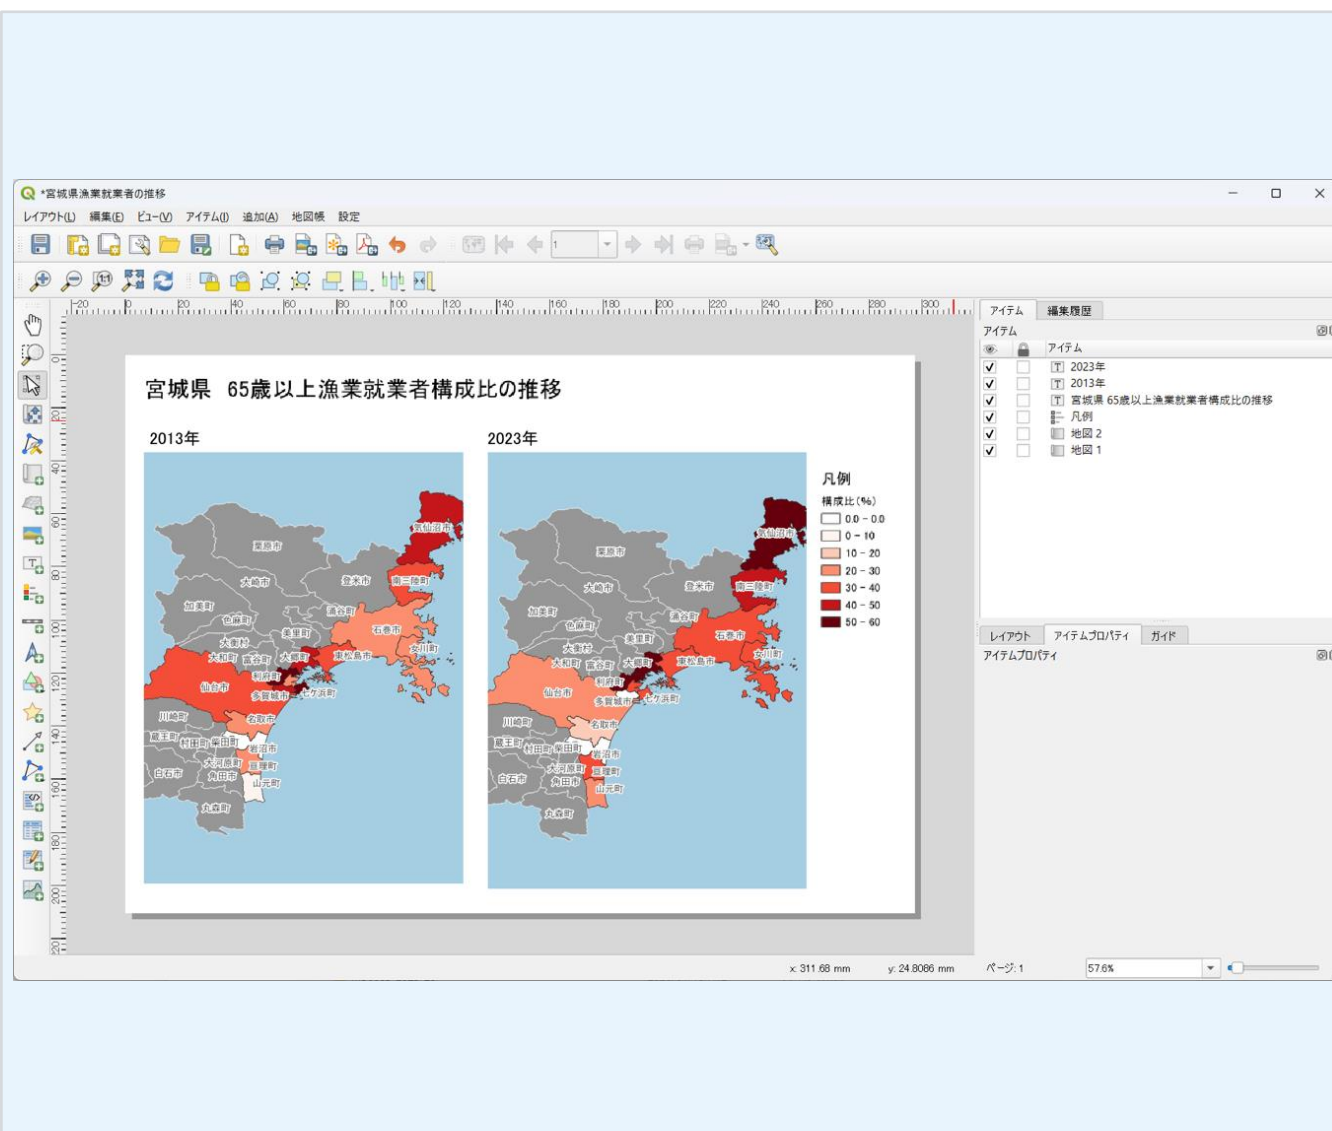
*宮城県漁業就業者の推移

レイアウト(L) 編集(E) ビュー(V) アイテム(I) 追加(A) 地図帳 設定

1

-20 0 20 40 60 80 100 120 140 160 180 200 220 240 260 280 300

宮城県　65歳以上漁業就業者構成比の推移

2013年

2023年

凡例

構成比(%)

0.0 - 0.0
0 - 10
10 - 20
20 - 30
30 - 40
40 - 50
50 - 60

栗原市 気仙沼市 登米市 大崎市 南三陸町 加美町 涌谷町 色麻町 美里町 石巻市 大衡村 女川町 大和町 富谷町 大郷町 東松島市 仙台市 利府町 多賀城市 七ヶ浜町 川崎町 名取市 蔵王町 村田町 柴田町 岩沼市 大河原町 亘理町 白石市 角田市 山元町 丸森町

アイテム 編集履歴

アイテム

アイテム

2023年
2013年
宮城県 65歳以上漁業就業者構成比の推移
凡例
地図 2
地図 1

レイアウト アイテムプロパティ ガイド

アイテムプロパティ

x: 311.68 mm y: 24.8086 mm ページ: 1 57.6%